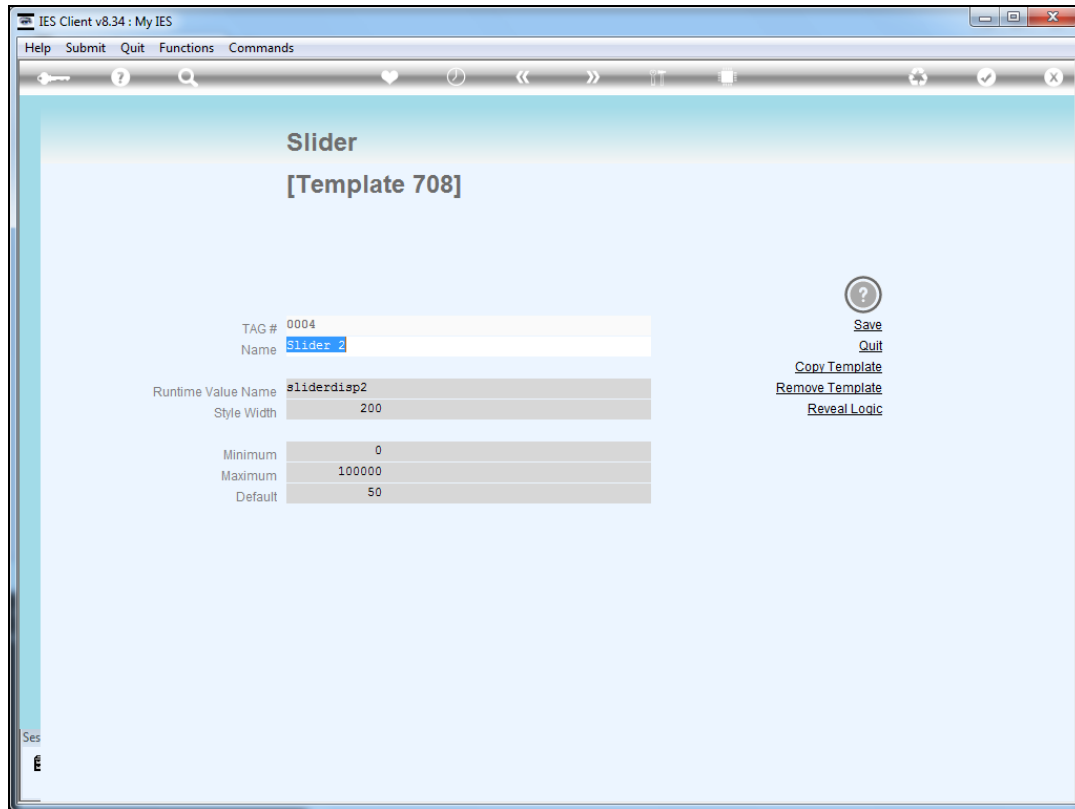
IES Client v8.34 : My IES

Help Submit Quit Functions Commands

Slider

[Template 708]

TAG # 0004
Name Slider 2

Runtime Value Name sliderdisp2
Style Width 200

Minimum 0
Maximum 100000
Default 50

Save
Quit
Copy Template
Remove Template
Reveal Logic

Ses